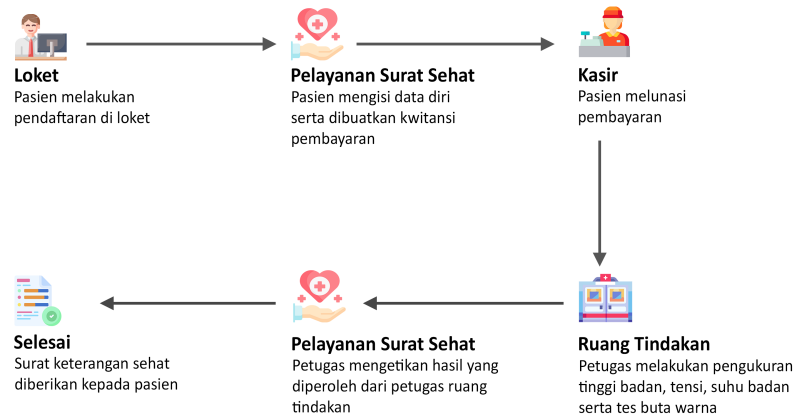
Loket
Pasien melakukan pendaftaran di loket

Pelayanan Surat Sehat
Pasien mengisi data diri serta dibuatkan kwitansi pembayaran

Kasir
Pasien melunasi pembayaran

Ruang Tindakan
Petugas melakukan pengukuran tinggi badan, tensi, suhu badan serta tes buta warna

Pelayanan Surat Sehat
Petugas mengetikan hasil yang diperoleh dari petugas ruang tindakan

Selesai
Surat keterangan sehat diberikan kepada pasien